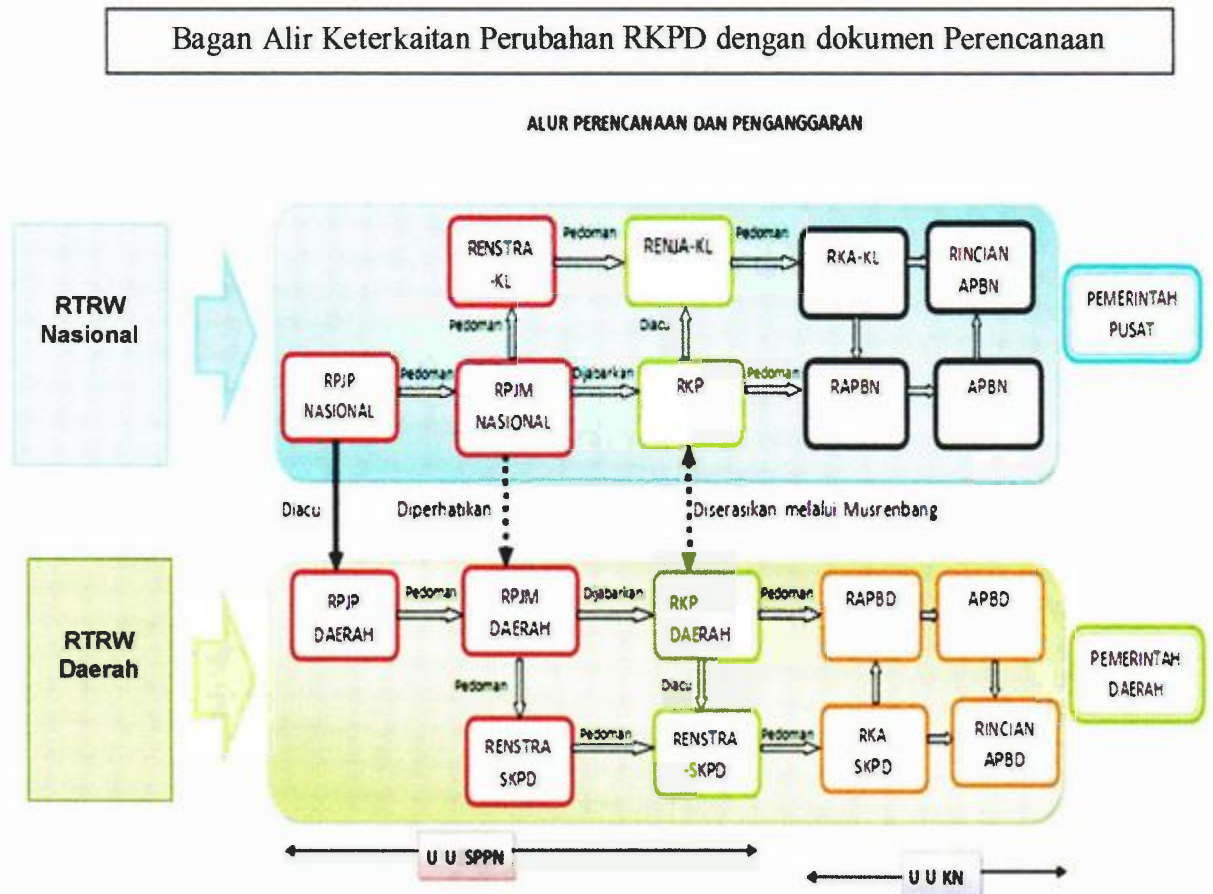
Bagan Alir Keterkaitan Perubahan RKPD dengan dokumen Perencanaan

ALUR PERENCANAAN DAN PENGANGGARAN

RTRW Nasional

RENSTRA -KL

Pedoman

RENJA-KL

Pedoman

RKA-KL

RINCIAN APBN

PEMERINTAH PUSAT

Pedoman

Diacu

RPJP NASIONAL

Pedoman

RPJM NASIONAL

Dijabarkan

RKP

Pedoman

RAPBN

APBN

Diacu

Diperhatikan

Diserasikan melalui Musrenbang

RTRW Daerah

RPJP DAERAH

Pedoman

RPJM DAERAH

Dijabarkan

RKP DAERAH

Pedoman

RAPBD

APBD

PEMERINTAH DAERAH

Pedoman

Diacu

RENSTRA SKPD

Pedoman

RENSTRA -SKPD

Pedoman

RKA SKPD

RINCIAN APBD

U U SPPN

U U KN